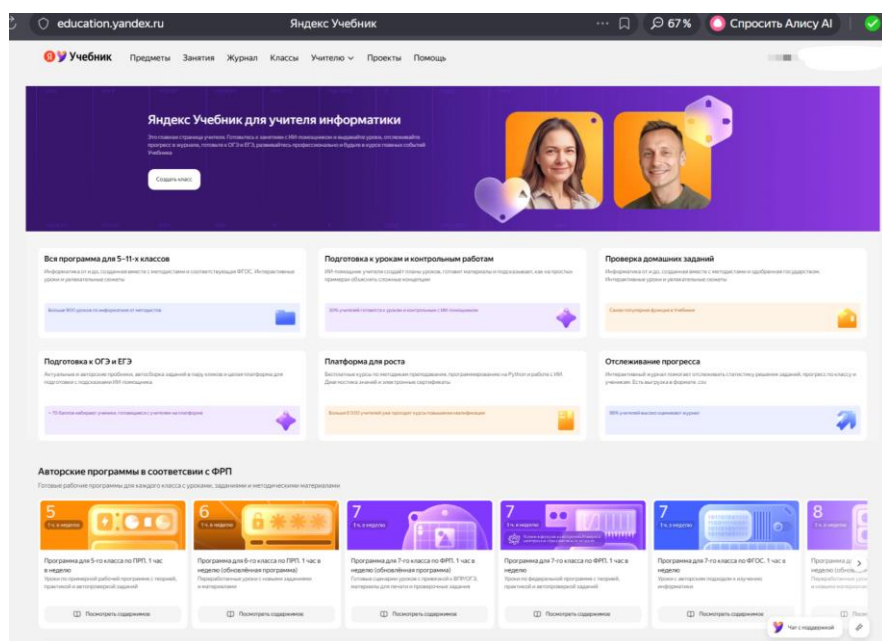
education.yandex.ru Яндекс Учебник ··· 67 % Спросить Алису AI

Учебник Предметы Занятия Журнал Классы Учителю Проекты Помощь

Яндекс Учебник для учителя информатики

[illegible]

Создать класс

Вся программа для 5–11-х классов

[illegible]

Подготовка к урокам и контрольным работам

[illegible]

Проверка домашних заданий

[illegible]

Подготовка к ОГЭ и ЕГЭ

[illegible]

Платформа для роста

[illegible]

Отслеживание прогресса

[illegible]

Авторские программы в соответсвии с ФРП

Готовые рабочие программы для каждого класса с уроками, заданиями и методическими материалами

5 1 ч. в неделю
Программа для 5-го класса по ПРП. 1 час в неделю
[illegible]
Посмотреть содержимое

6 1 ч. в неделю
Программа для 6-го класса по ПРП. 1 час в неделю (обновлённая программа)
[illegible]
Посмотреть содержимое

7 1 ч. в неделю
Программа для 7-го класса по ФРП. 1 час в неделю (обновлённая программа)
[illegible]
Посмотреть содержимое

7 1 ч. в неделю
Программа для 7-го класса по ФРП. 1 час в неделю
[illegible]
Посмотреть содержимое

7 1 ч. в неделю
Программа для 7-го класса по ФГОС. 1 час в неделю
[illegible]
Посмотреть содержимое

8
Программа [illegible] неделю (обновл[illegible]

Чат с поддержкой